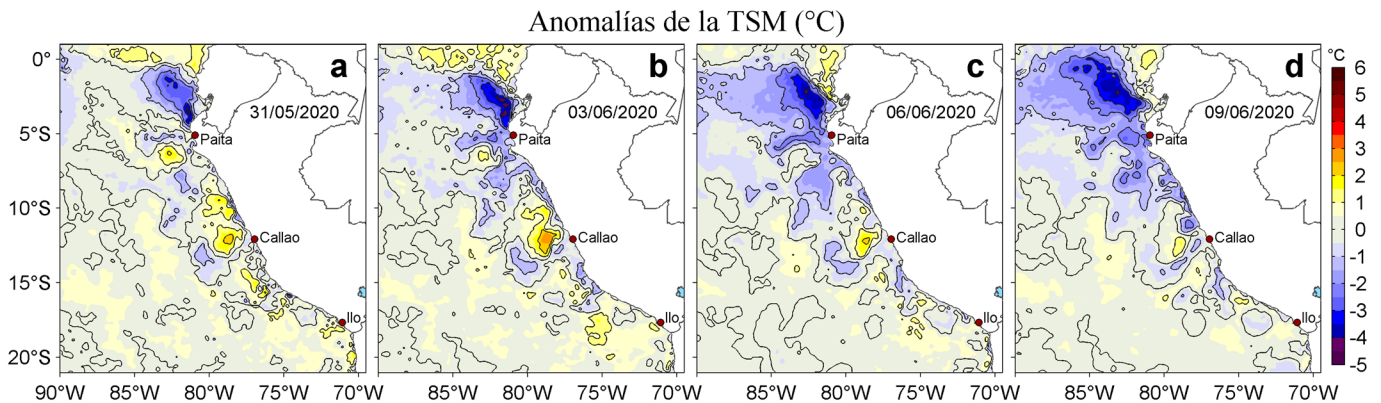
Anomalías de la TSM (°C)

a
31/05/2020
Paita
Callao
Ilo

b
03/06/2020
Paita
Callao
Ilo

c
06/06/2020
Paita
Callao
Ilo

d
09/06/2020
Paita
Callao
Ilo

0°
5°S
10°S
15°S
20°S

90°W 85°W 80°W 75°W 70°W
85°W 80°W 75°W 70°W
85°W 80°W 75°W 70°W
85°W 80°W 75°W 70°W

°C
6
5
4
3
2
1
0
-1
-2
-3
-4
-5